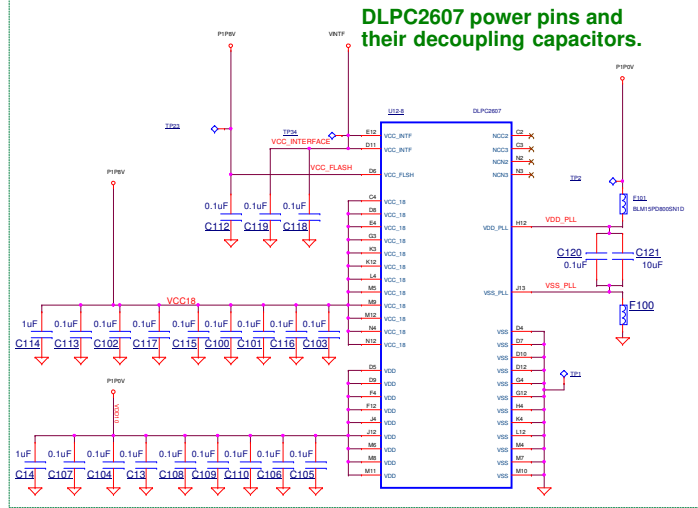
DLPC2607 power pins and their decoupling capacitors.

P1P8V

VINTF

P1P0V

TP23

TP34

VCC_INTERFACE

VCC_FLASH

U12-8

DLPC2607

E12 VCC_INTF
D11 VCC_INTF
D6 VCC_FLSH
C4 VCC_18
D8 VCC_18
E4 VCC_18
G3 VCC_18
K3 VCC_18
K12 VCC_18
L4 VCC_18
M5 VCC_18
M9 VCC_18
M12 VCC_18
N4 VCC_18
N12 VCC_18

NCC2 C2
NCC3 C3
NCN2 N2
NCN3 N3

TP2

F101
BLM15PD800SN1D

VDD_PLL H12
VDD_PLL

C120 0.1uF
C121 10uF

VSS_PLL J13
VSS_PLL

F100

0.1uF C112
0.1uF C119
0.1uF C118

P1P8V

VCC18

1uF C114
0.1uF C113
0.1uF C102
0.1uF C117
0.1uF C115
0.1uF C100
0.1uF C101
0.1uF C116
0.1uF C103

P1P0V

D5 VDD
D9 VDD
F4 VDD
F12 VDD
J4 VDD
J12 VDD
M6 VDD
M8 VDD
M11 VDD

VSS D4
VSS D7
VSS D10
VSS D12
VSS G4
VSS G12
VSS H4
VSS K4
VSS L12
VSS M4
VSS M7
VSS M10

TP1

1uF C14
0.1uF C107
0.1uF C104
0.1uF C13
0.1uF C108
0.1uF C109
0.1uF C110
0.1uF C106
0.1uF C105